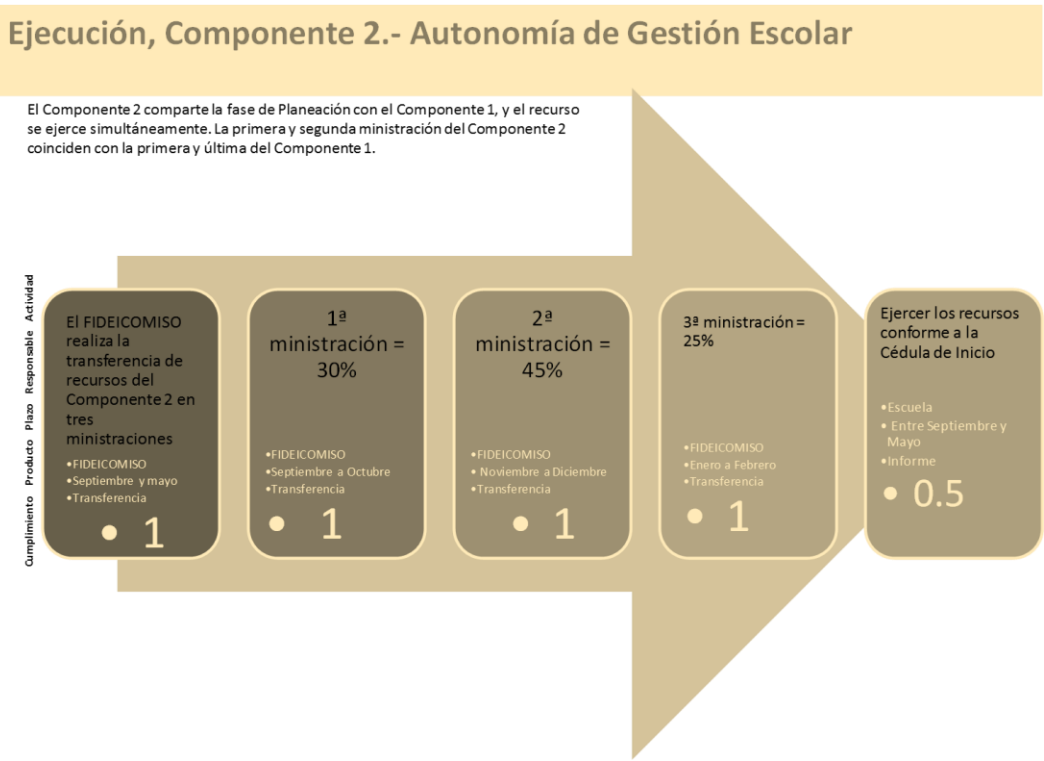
Ejecución, Componente 2.- Autonomía de Gestión Escolar

El Componente 2 comparte la fase de Planeación con el Componente 1, y el recurso se ejerce simultáneamente. La primera y segunda ministración del Componente 2 coinciden con la primera y última del Componente 1.

Cumplimiento Producto Plazo Responsable Actividad

El FIDEICOMISO realiza la transferencia de recursos del Componente 2 en tres ministraciones
•FIDEICOMISO
•Septiembre y mayo
•Transferencia
• 1

1ª ministración = 30%
•FIDEICOMISO
•Septiembre a Octubre
•Transferencia
• 1

2ª ministración = 45%
•FIDEICOMISO
• Noviembre a Diciembre
•Transferencia
• 1

3ª ministración = 25%
•FIDEICOMISO
•Enero a Febrero
•Transferencia
• 1

Ejercer los recursos conforme a la Cédula de Inicio
•Escuela
• Entre Septiembre y Mayo
•Informe
• 0.5